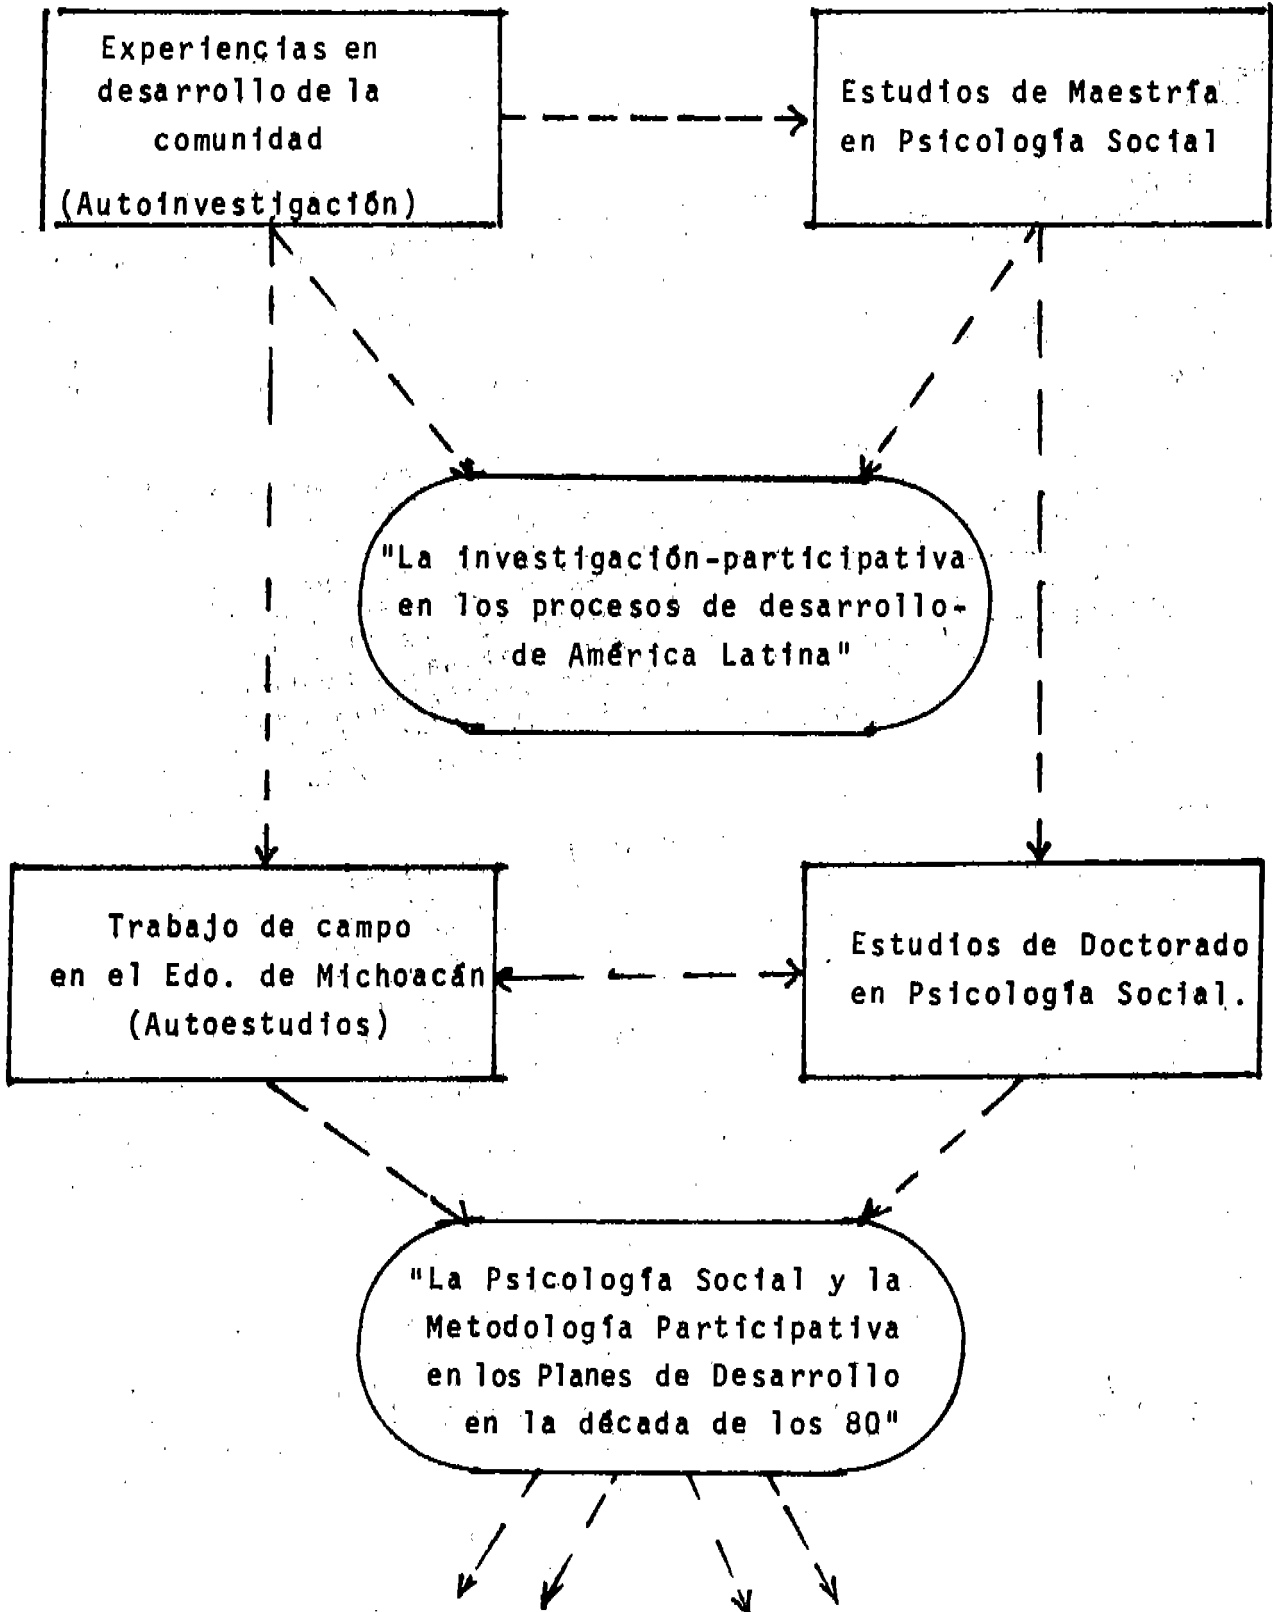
Experiencias en desarrollo de la comunidad
(Autoinvestigación)

Estudios de Maestría en Psicología Social

"La investigación-participativa en los procesos de desarrollo-de América Latina"

Trabajo de campo en el Edo. de Michoacán
(Autoestudios)

Estudios de Doctorado en Psicología Social.

"La Psicología Social y la Metodología Participativa en los Planes de Desarrollo en la década de los 80"